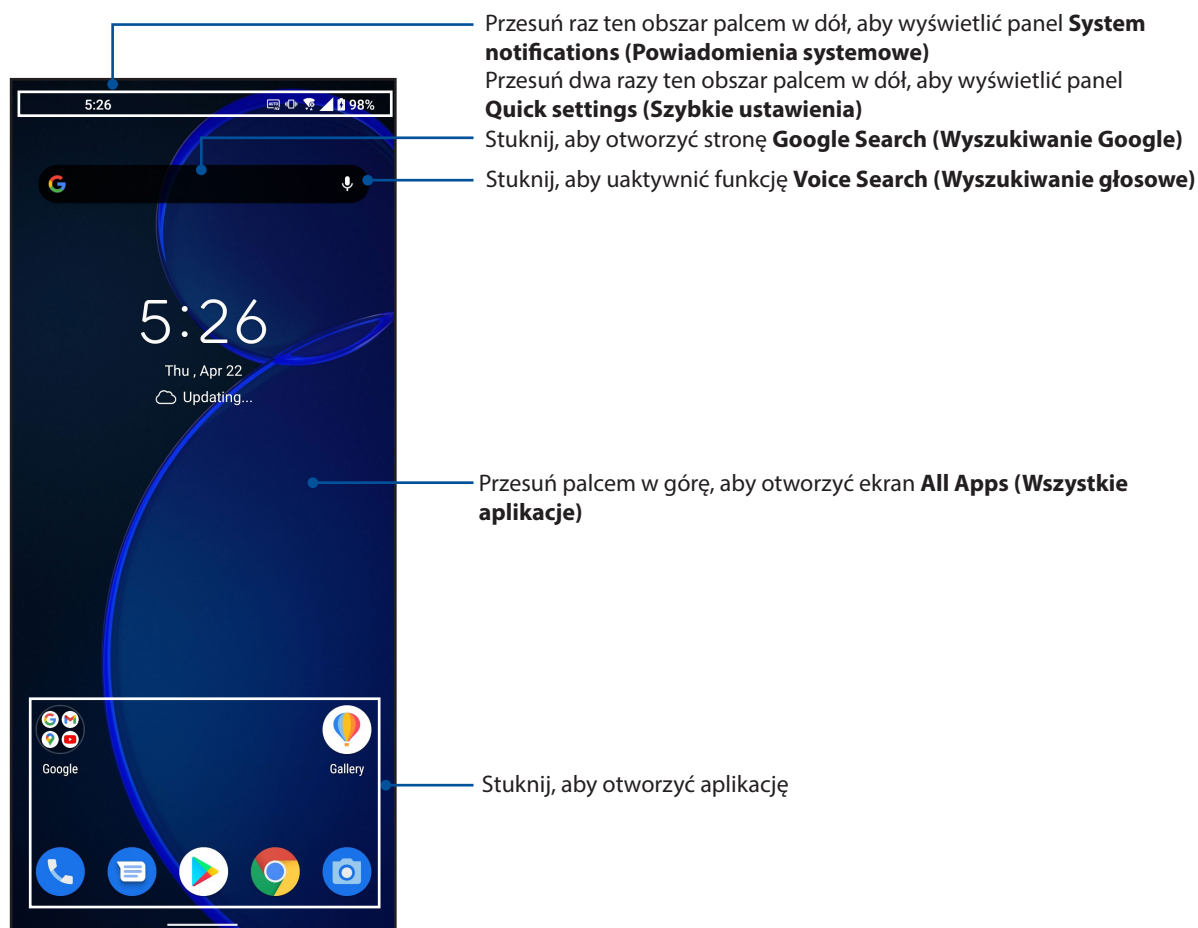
5:26

98%

Przesuń raz ten obszar palcem w dół, aby wyświetlić panel **System notifications (Powiadomienia systemowe)**
Przesuń dwa razy ten obszar palcem w dół, aby wyświetlić panel **Quick settings (Szybkie ustawienia)**

Stuknij, aby otworzyć stronę **Google Search (Wyszukiwanie Google)**

Stuknij, aby uaktywnić funkcję **Voice Search (Wyszukiwanie głosowe)**

5:26

Thu , Apr 22

Updating...

Przesuń palcem w górę, aby otworzyć ekran **All Apps (Wszystkie aplikacje)**

Google

Gallery

Stuknij, aby otworzyć aplikację